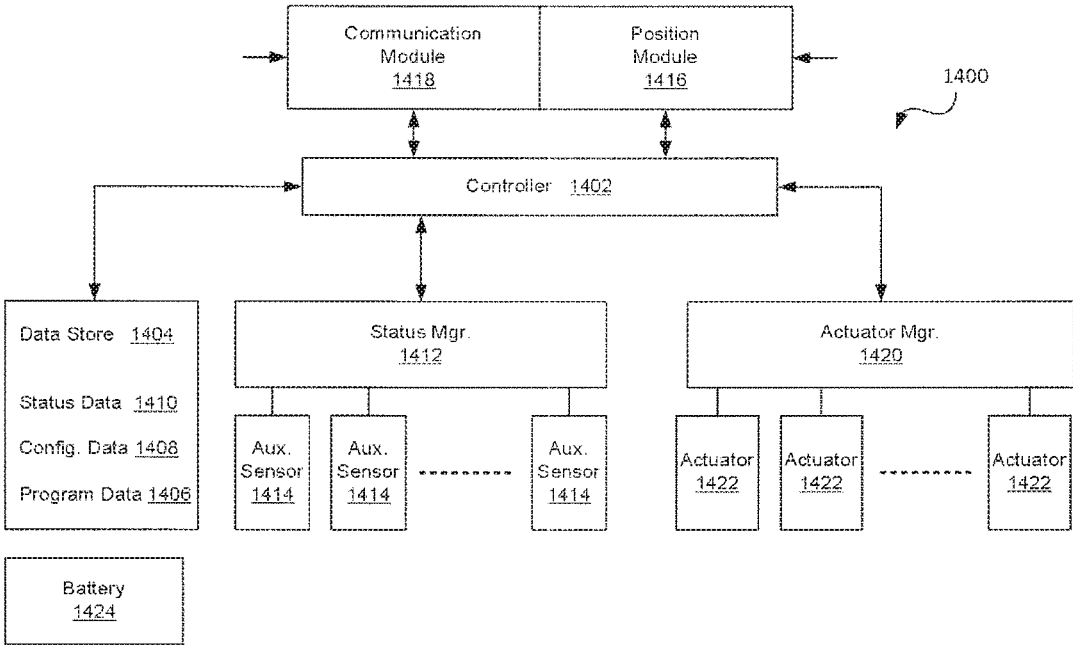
Communication Module 1418

Position Module 1416

1400

Controller 1402

Data Store 1404

Status Data 1410

Config. Data 1408

Program Data 1406

Status Mgr. 1412

Aux. Sensor 1414

Aux. Sensor 1414

Aux. Sensor 1414

Actuator Mgr. 1420

Actuator 1422

Actuator 1422

Actuator 1422

Battery 1424